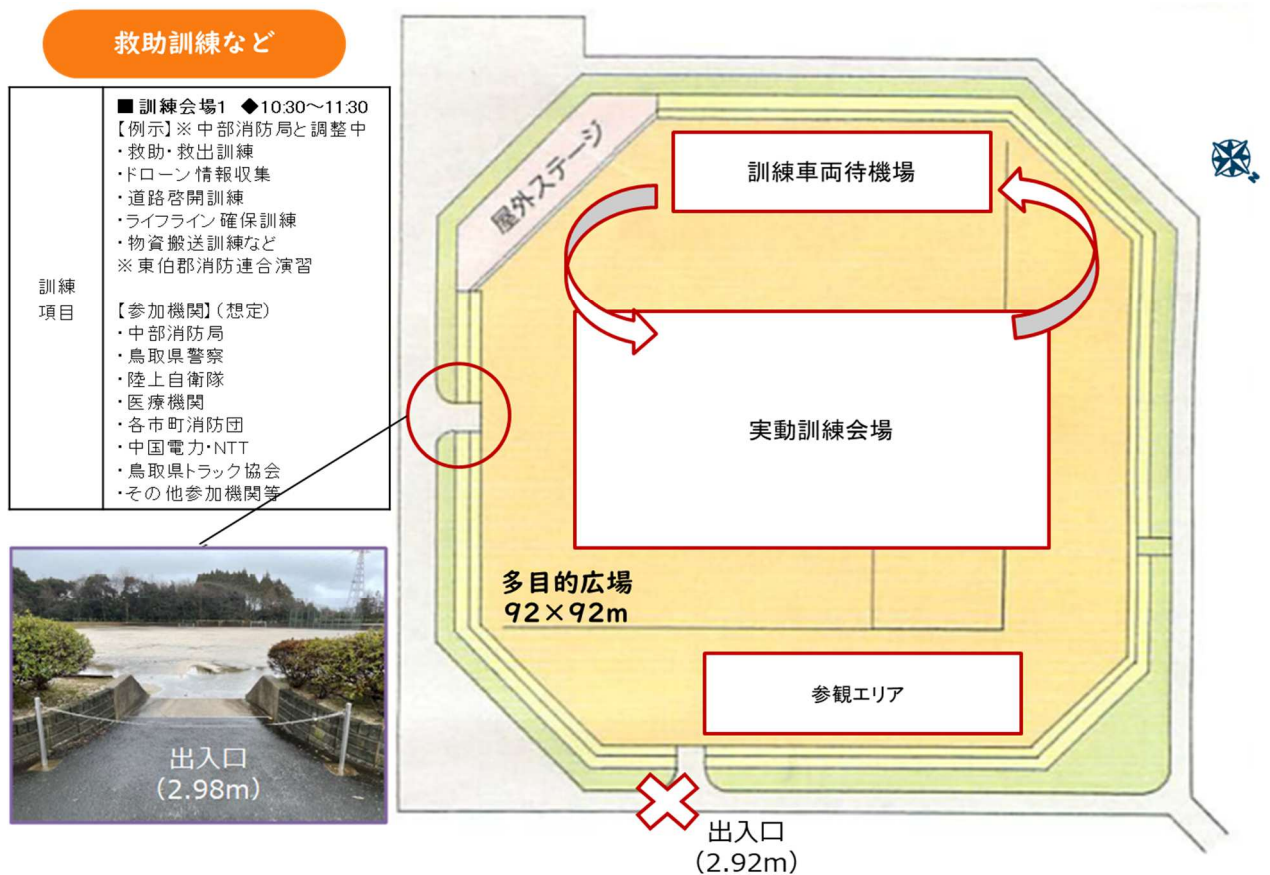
救助訓練など

| 訓練項目 | ■ 訓練会場1 ◆10:30～11:30<br>【例示】※中部消防局と調整中<br>・救助・救出訓練<br>・ドローン情報収集<br>・道路啓開訓練<br>・ライフライン確保訓練<br>・物資搬送訓練など<br>※東伯郡消防連合演習<br><br>【参加機関】（想定）<br>・中部消防局<br>・鳥取県警察<br>・陸上自衛隊<br>・医療機関<br>・各市町消防団<br>・中国電力・NTT<br>・鳥取県トラック協会<br>・その他参加機関等 |
|---|---|

出入口
（2.98m）

屋外ステージ

訓練車両待機場

実動訓練会場

多目的広場
92×92m

参観エリア

出入口
（2.92m）